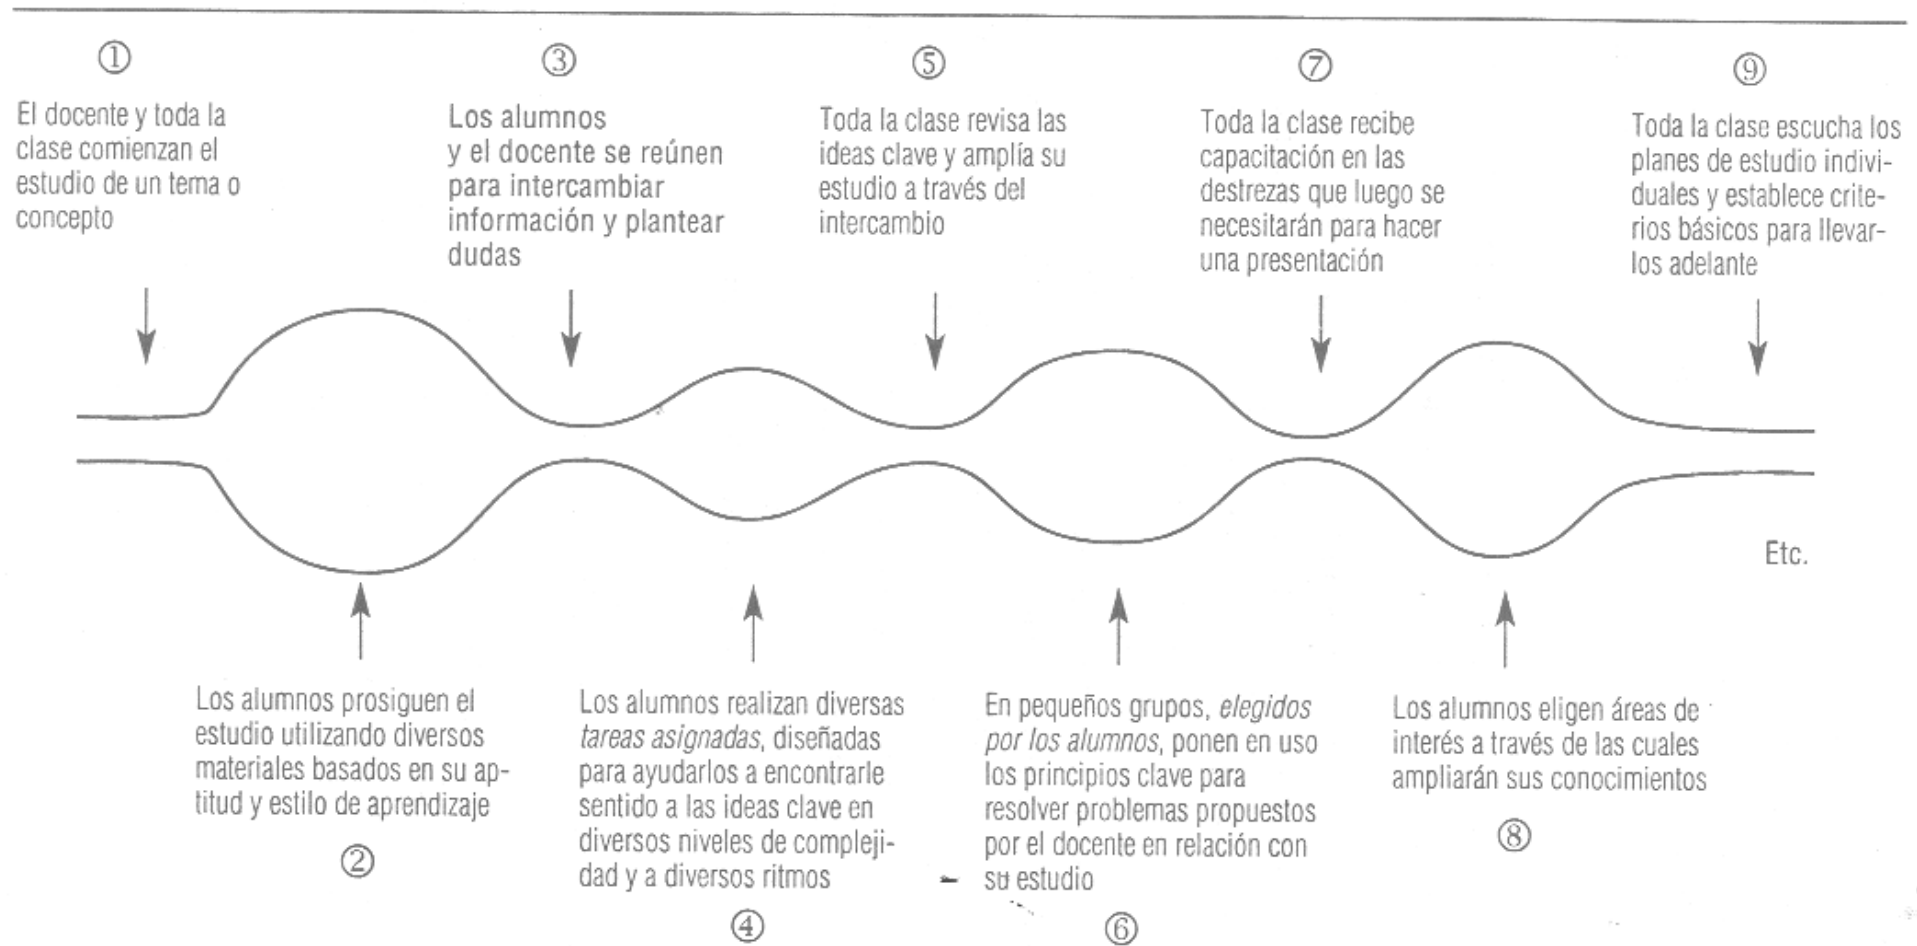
①

El docente y toda la clase comienzan el estudio de un tema o concepto

③

Los alumnos y el docente se reúnen para intercambiar información y plantear dudas

⑤

Toda la clase revisa las ideas clave y amplía su estudio a través del intercambio

⑦

Toda la clase recibe capacitación en las destrezas que luego se necesitarán para hacer una presentación

⑨

Toda la clase escucha los planes de estudio individuales y establece criterios básicos para llevarlos adelante

Etc.

Los alumnos prosiguen el estudio utilizando diversos materiales basados en su aptitud y estilo de aprendizaje

②

Los alumnos realizan diversas *tareas asignadas*, diseñadas para ayudarlos a encontrarle sentido a las ideas clave en diversos niveles de complejidad y a diversos ritmos

④

En pequeños grupos, *elegidos por los alumnos*, ponen en uso los principios clave para resolver problemas propuestos por el docente en relación con su estudio

⑥

Los alumnos eligen áreas de interés a través de las cuales ampliarán sus conocimientos

⑧